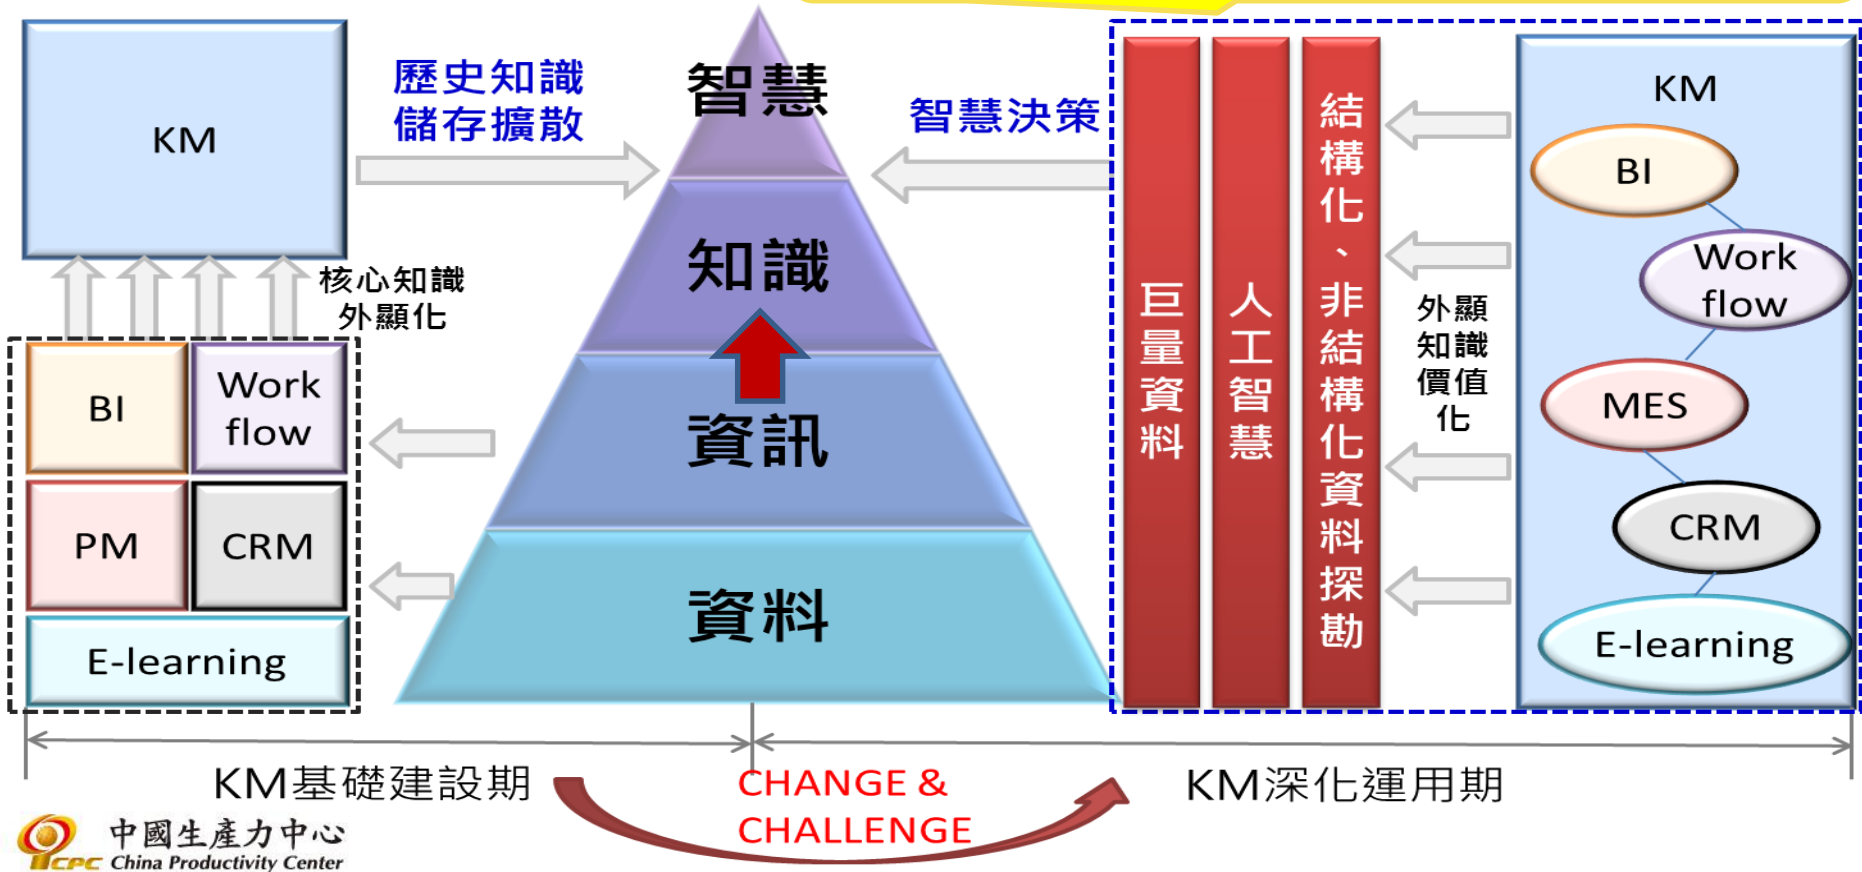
KM

歷史知識
儲存擴散

智慧

知識

資訊

資料

智慧決策

核心知識
外顯化

BI

Work flow

PM

CRM

E-learning

巨量資料

人工智慧

結構化、非結構化資料探勘

外顯知識價值化

KM

BI

Work flow

MES

CRM

E-learning

KM基礎建設期

CHANGE & CHALLENGE

KM深化運用期

CPC 中國生產力中心 China Productivity Center